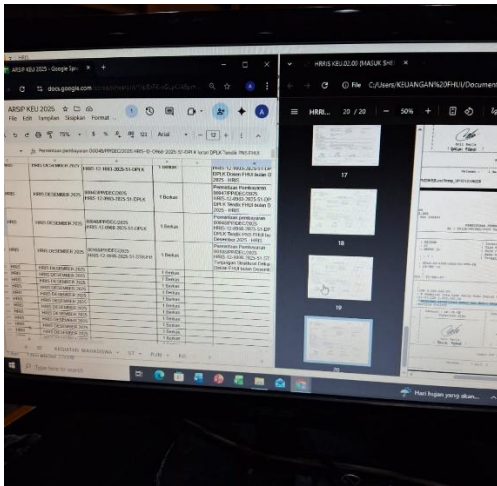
ARSIP KEU 2025 - Google Spr ×
docs.google.com
ARSIP KEU 2025
File Edit Tampilan Sisipkan Format
75%
Arial
Permohonan pembayaran 0004/PP/DEC/2025 HRIS-12-0966-2025-51-DPLK lucari DPLK Tenda PHUI
HRIS DESEMBER 2025 | HRIS-12-0861-2025-51-DPLK | 1 Berkas |
HRIS DESEMBER 2025 | 0004/PP/DEC/2025 HRIS-12-0963-2025-51-DPLK | 1 Berkas | Permohonan Pembayaran 0004/PP/DEC/2025 HRIS-12-0963-2025-51-DPLK Tenda PHUI bulan Desember 2025 - HRIS
HRIS DESEMBER 2025 | 0004/PP/DEC/2025 HRIS-12-0965-2025-51-DPLK | 1 Berkas | Permohonan Pembayaran 0004/PP/DEC/2025 HRIS-12-0965-2025-51-DPLK Tenda PHUI bulan Desember 2025 - HRIS
HRIS DESEMBER 2025 | 0004/PP/DEC/2025 HRIS-12-0966-2025-51-DPLK | 1 Berkas | Permohonan Pembayaran 0004/PP/DEC/2025 HRIS-12-0966-2025-51-DPLK Tunjangan Struktural Ketua Senat PHUI bulan Desember
HRIS DESEMBER 2025 | 1 Berkas
ARSIP KEU MASUKAN
HRRIS KEU 02.00 (MASUK SHI ×
File C:/Users/KEUANGAN%20FHUI/Documents
HRRI... 20 / 20 — 50% +
17
18
19
20
Type here to search
Hari hujan yang akan...